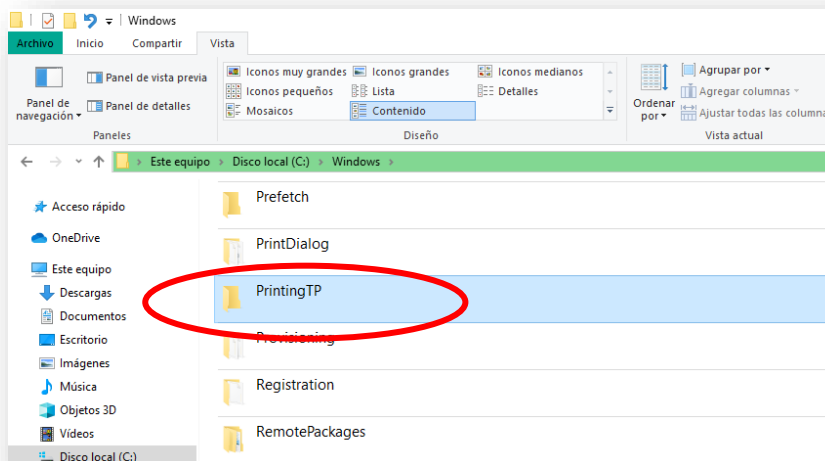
Windows

Archivo Inicio Compartir Vista

Panel de navegación
Panel de vista previa
Panel de detalles
Paneles

Iconos muy grandes
Iconos grandes
Iconos medianos
Iconos pequeños
Lista
Detalles
Mosaicos
Contenido
Diseño

Ordenar por
Agrupar por
Agregar columnas
Ajustar todas las columnas
Vista actual

Este equipo > Disco local (C:) > Windows >

Acceso rápido
OneDrive
Este equipo
Descargas
Documentos
Escritorio
Imágenes
Música
Objetos 3D
Vídeos
Disco local (C:)

Prefetch
PrintDialog
PrintingTP
Provisioning
Registration
RemotePackages